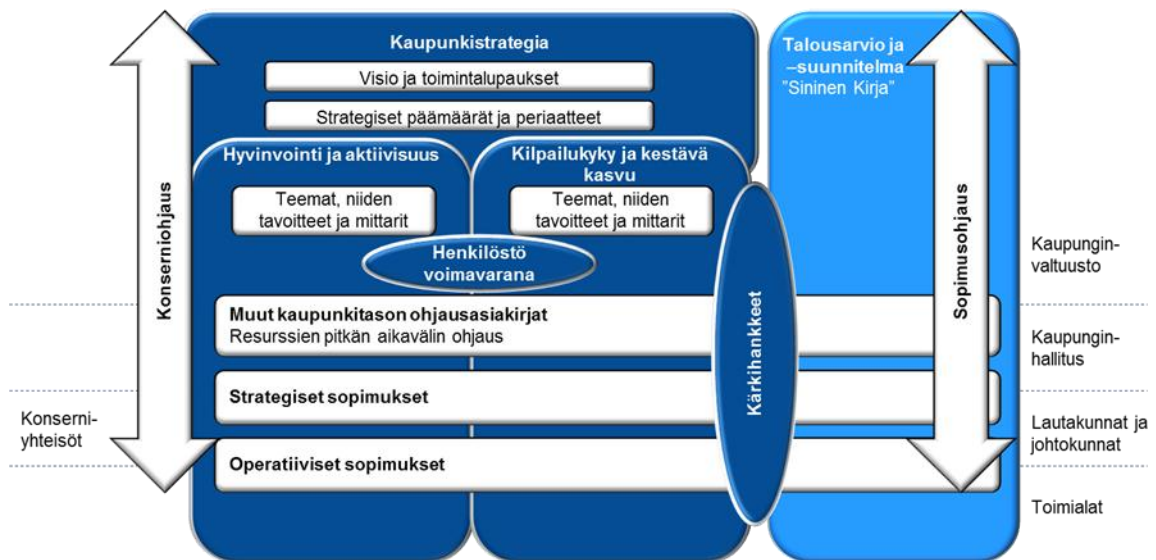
Kaupunkistrategia

Visio ja toimintalupaukset

Strategiset päämäärät ja periaatteet

Hyvinvointi ja aktiivisuus

Kilpailukyky ja kestävä kasvu

Teemat, niiden tavoitteet ja mittarit

Teemat, niiden tavoitteet ja mittarit

Henkilöstö voimavarana

Talousarvio ja –suunnitelma "Sininen Kirja"

Konserniohjaus

Sopimusohjaus

Kärkihankkeet

Muut kaupunkitason ohjausasiakirjat
Resurssien pitkän aikavälin ohjaus

Strategiset sopimukset

Operatiiviset sopimukset

Konserni-yhteisöt

Kaupungin-valtuusto

Kaupungin-hallitus

Lautakunnat ja johtokunnat

Toimialat